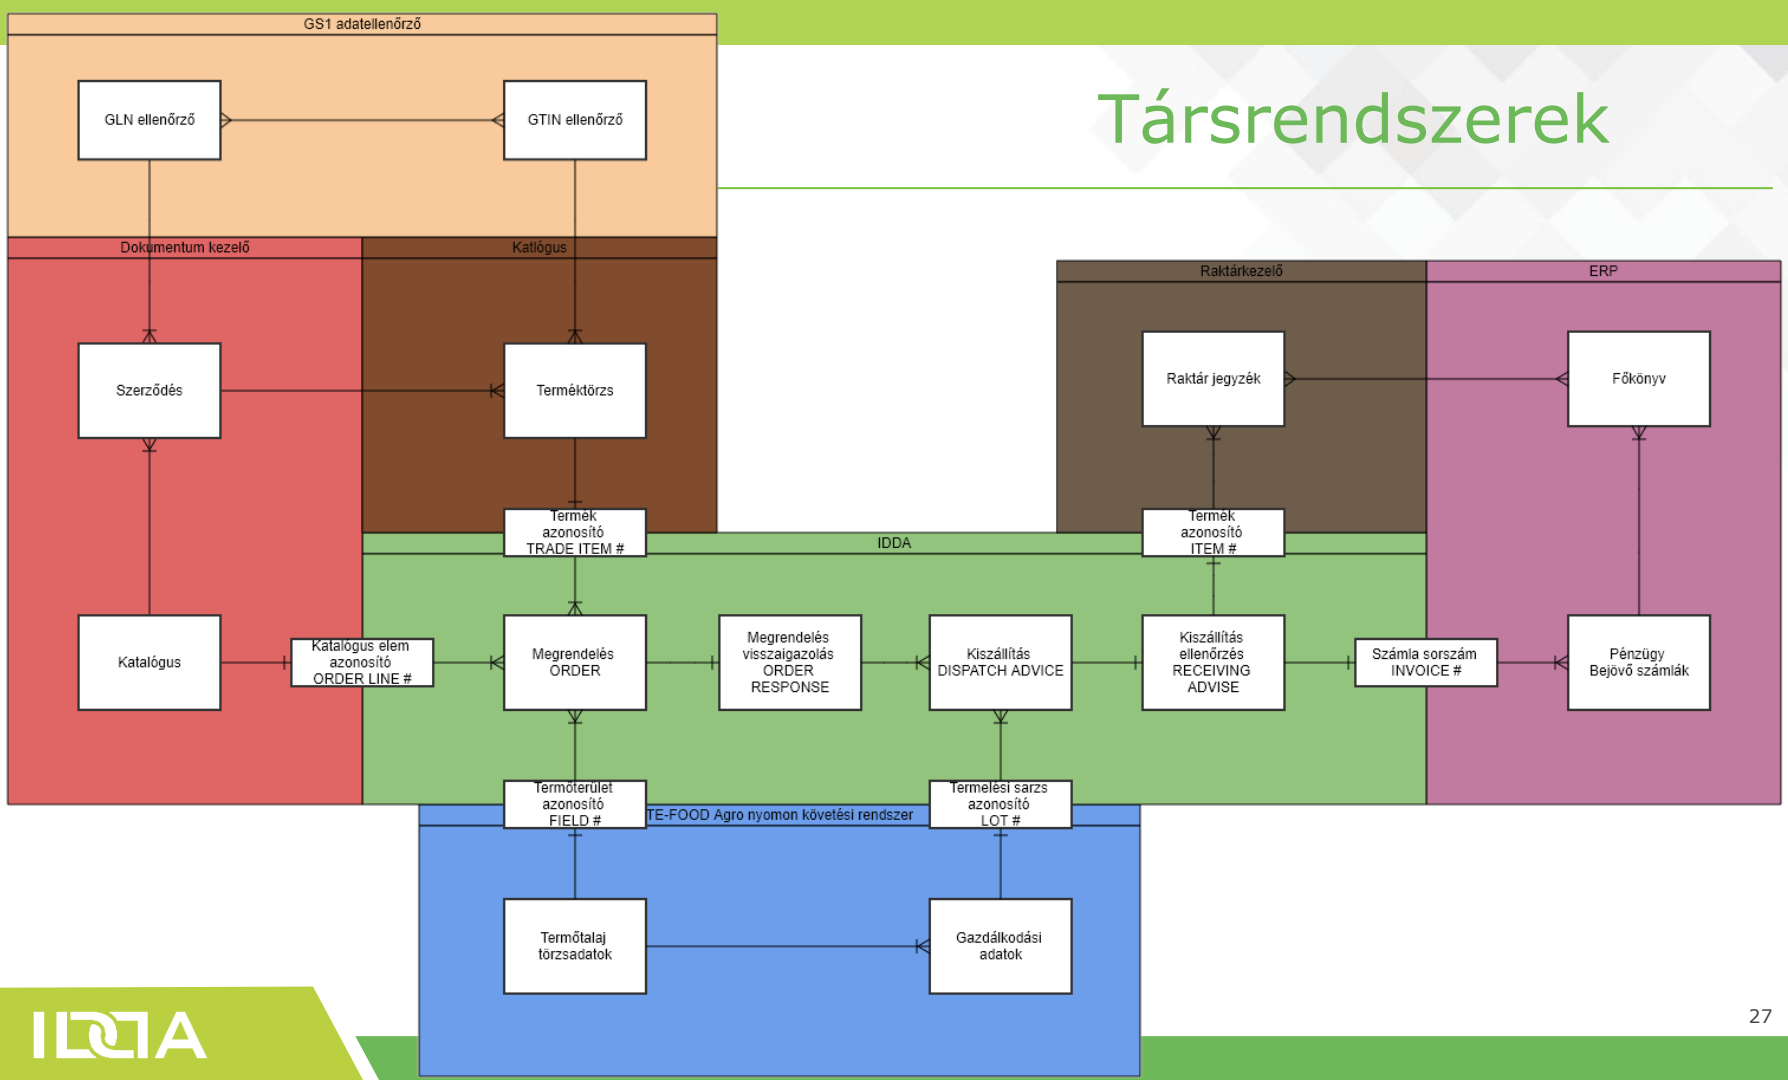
GS1 adatellenőrző

GLN ellenőrző

GTIN ellenőrző

Társrendszerek

Dokumentum kezelő

Katlógus

Raktárkezelő

ERP

Szerződés

Terméktörzs

Raktár jegyzék

Főkönyv

Termék azonosító TRADE ITEM #

IDDA

Termék azonosító ITEM #

Katalógus

Katalógus elem azonosító ORDER LINE #

Megrendelés ORDER

Megrendelés visszaigazolás ORDER RESPONSE

Kiszállítás DISPATCH ADVICE

Kiszállítás ellenőrzés RECEIVING ADVISE

Számla sorszám INVOICE #

Pénzügy Bejövő számlák

Termőterület azonosító FIELD #

TE-FOOD Agro nyomon követési rendszer

Termelési sarzs azonosító LOT #

Termőtalaj törzsadatok

Gazdálkodási adatok

IDDA

27